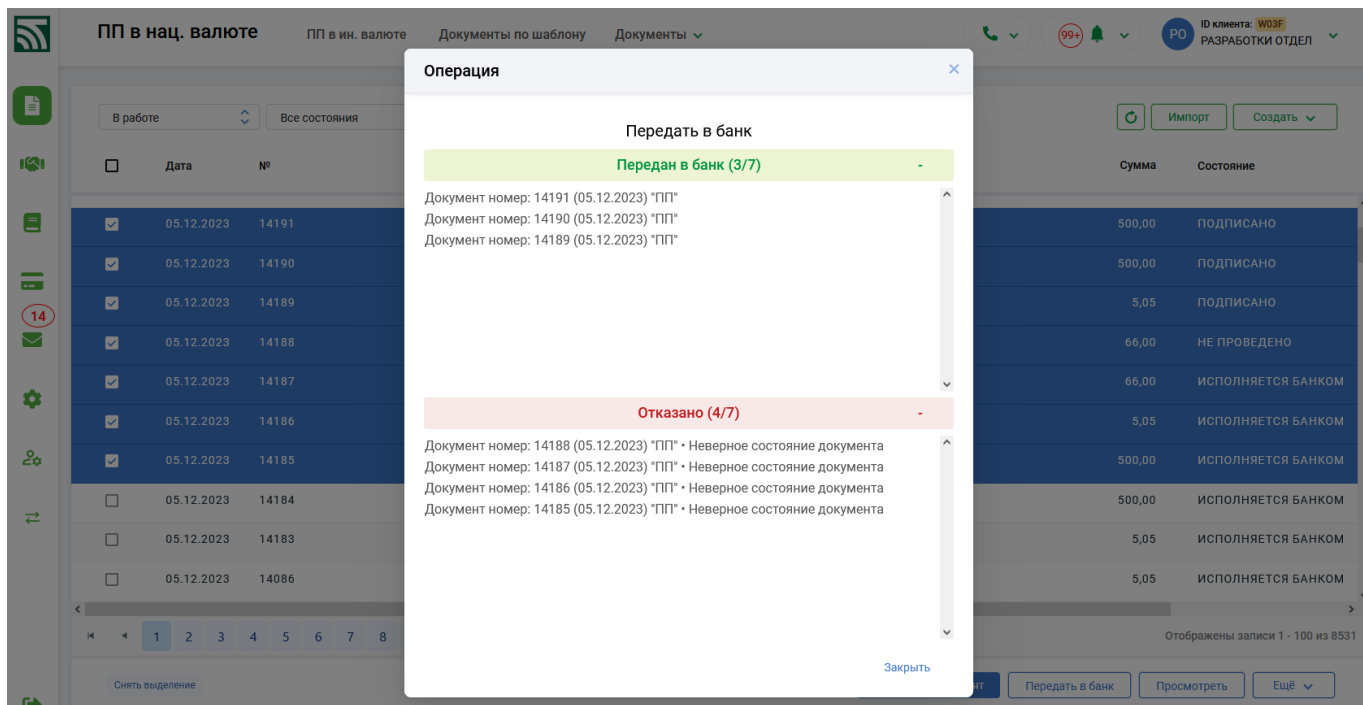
ПП в нац. валюте
ПП в ин. валюте
Документы по шаблону
Документы

99+

PO
ID клиента: W03F
РАЗРАБОТКИ ОТДЕЛ

14

В работе
Все состояния

Импорт
Создать

| | Дата | № | Сумма | Состояние |
|---|---|---|---|---|
| ☑ | 05.12.2023 | 14191 | 500,00 | ПОДПИСАНО |
| ☑ | 05.12.2023 | 14190 | 500,00 | ПОДПИСАНО |
| ☑ | 05.12.2023 | 14189 | 5,05 | ПОДПИСАНО |
| ☑ | 05.12.2023 | 14188 | 66,00 | НЕ ПРОВЕДЕНО |
| ☑ | 05.12.2023 | 14187 | 66,00 | ИСПОЛНЯЕТСЯ БАНКОМ |
| ☑ | 05.12.2023 | 14186 | 5,05 | ИСПОЛНЯЕТСЯ БАНКОМ |
| ☑ | 05.12.2023 | 14185 | 500,00 | ИСПОЛНЯЕТСЯ БАНКОМ |
| ☐ | 05.12.2023 | 14184 | 500,00 | ИСПОЛНЯЕТСЯ БАНКОМ |
| ☐ | 05.12.2023 | 14183 | 5,05 | ИСПОЛНЯЕТСЯ БАНКОМ |
| ☐ | 05.12.2023 | 14086 | 5,05 | ИСПОЛНЯЕТСЯ БАНКОМ |

1 2 3 4 5 6 7 8
Отображены записи 1 - 100 из 8531

Снять выделение
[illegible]нт
Передать в банк
Просмотреть
Ещё

Операция
×

Передать в банк

Передан в банк (3/7)
-

Документ номер: 14191 (05.12.2023) "ПП"
Документ номер: 14190 (05.12.2023) "ПП"
Документ номер: 14189 (05.12.2023) "ПП"

Отказано (4/7)
-

Документ номер: 14188 (05.12.2023) "ПП" • Неверное состояние документа
Документ номер: 14187 (05.12.2023) "ПП" • Неверное состояние документа
Документ номер: 14186 (05.12.2023) "ПП" • Неверное состояние документа
Документ номер: 14185 (05.12.2023) "ПП" • Неверное состояние документа

Закрыть